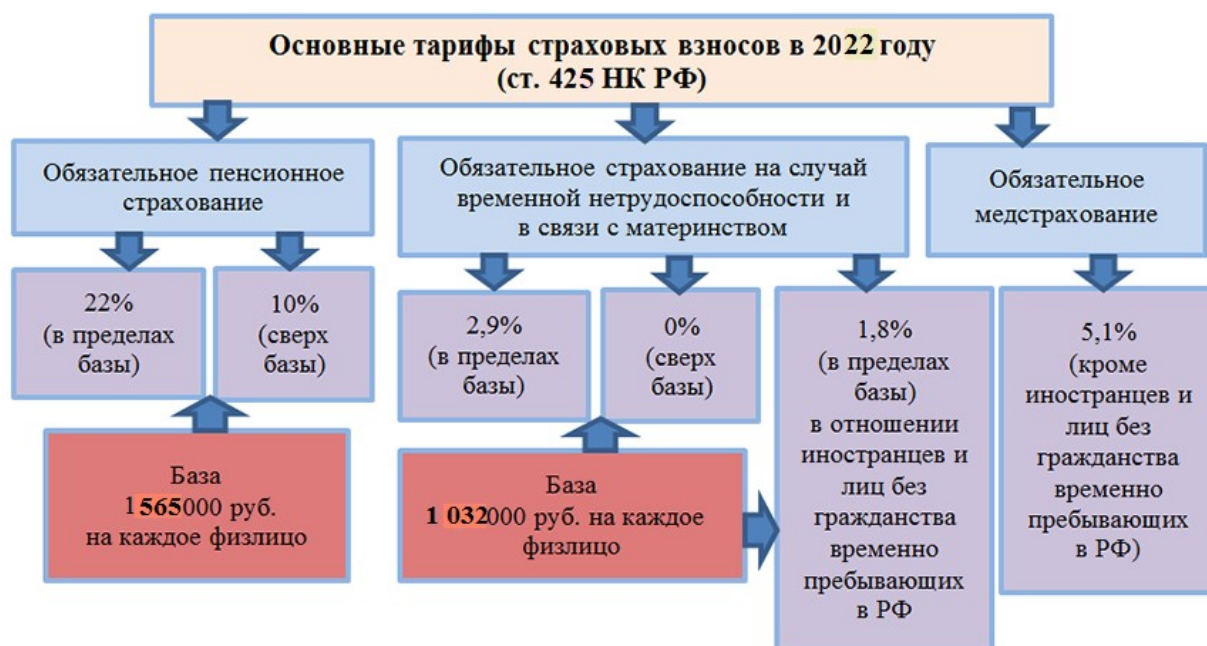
Основные тарифы страховых взносов в 2022 году
(ст. 425 НК РФ)

Обязательное пенсионное страхование

22%
(в пределах базы)

10%
(сверх базы)

База
1 565 000 руб.
на каждое физлицо

Обязательное страхование на случай временной нетрудоспособности и в связи с материнством

2,9%
(в пределах базы)

0%
(сверх базы)

База
1 032 000 руб. на каждое физлицо

1,8%
(в пределах базы)
в отношении иностранцев и лиц без гражданства временно пребывающих в РФ

Обязательное медстрахование

5,1%
(кроме иностранцев и лиц без гражданства временно пребывающих в РФ)